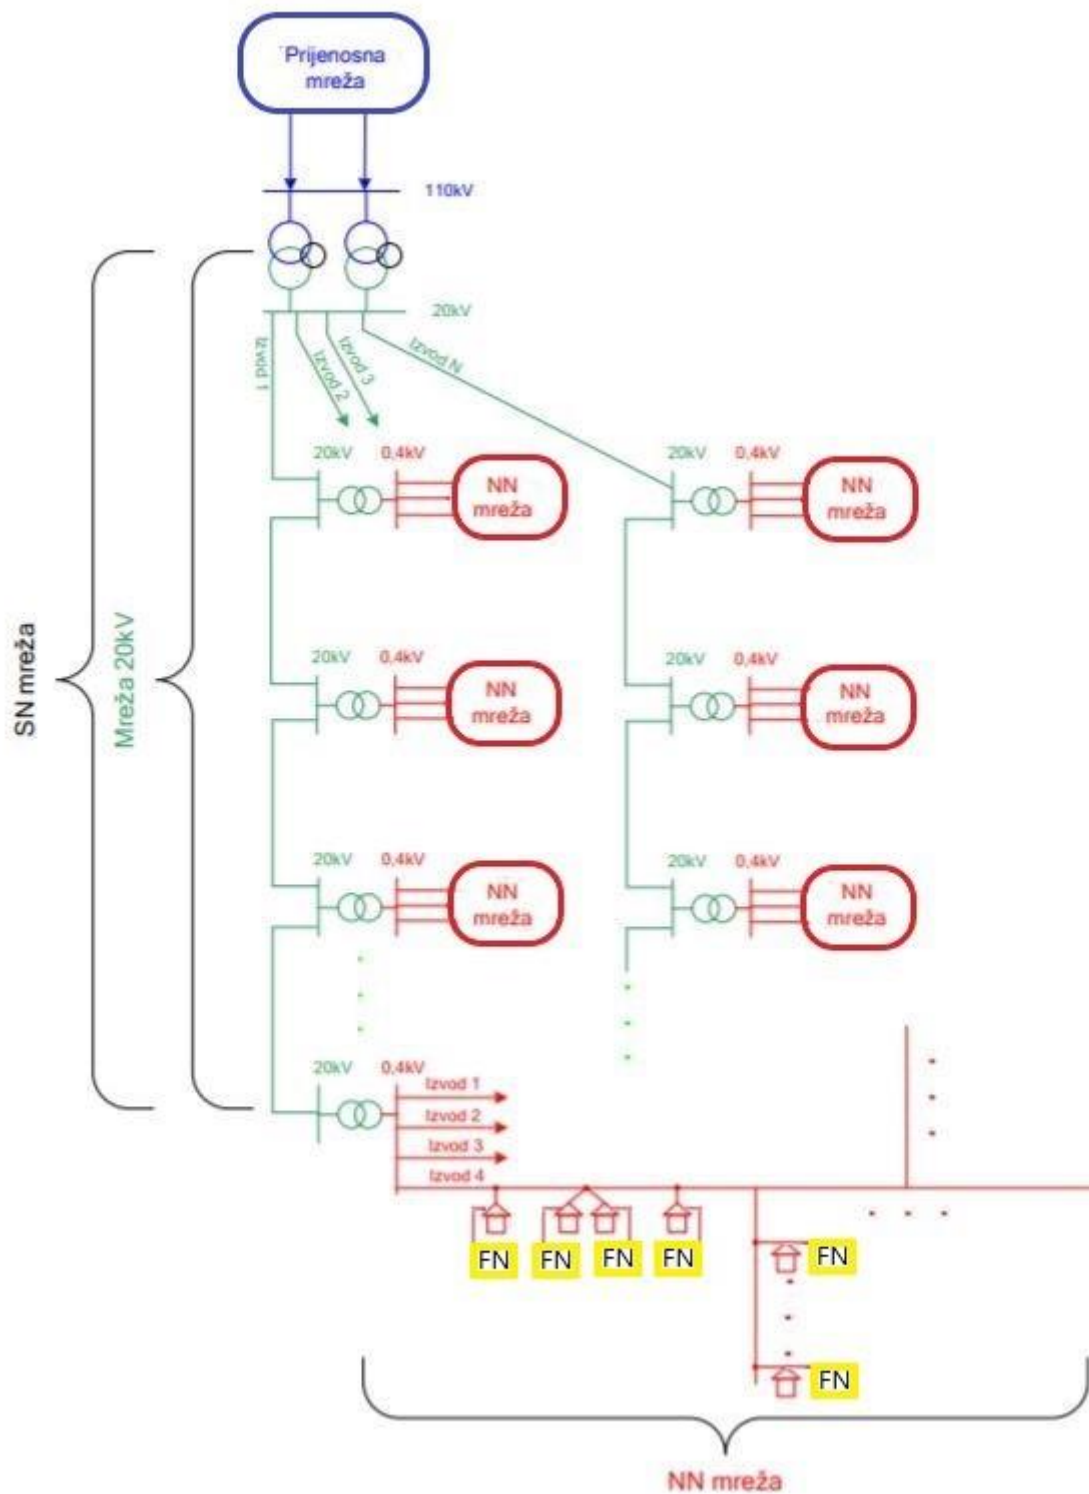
Prijenosna mreža

110kV

20kV

Izvod 1
Izvod 2
Izvod 3
Izvod N

SN mreža

Mreža 20kV

20kV 0,4kV NN mreža
20kV 0,4kV NN mreža
20kV 0,4kV NN mreža
20kV 0,4kV NN mreža
20kV 0,4kV NN mreža
20kV 0,4kV NN mreža

20kV 0,4kV
Izvod 1
Izvod 2
Izvod 3
Izvod 4

FN FN FN FN FN
FN

NN mreža